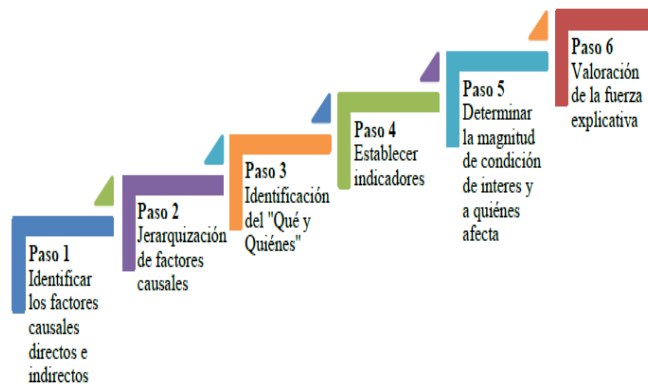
Paso 1
Identificar los factores causales directos e indirectos

Paso 2
Jerarquización de factores causales

Paso 3
Identificación del "Qué y Quiénes"

Paso 4
Establecer indicadores

Paso 5
Determinar la magnitud de condición de interes y a quiénes afecta

Paso 6
Valoración de la fuerza explicativa